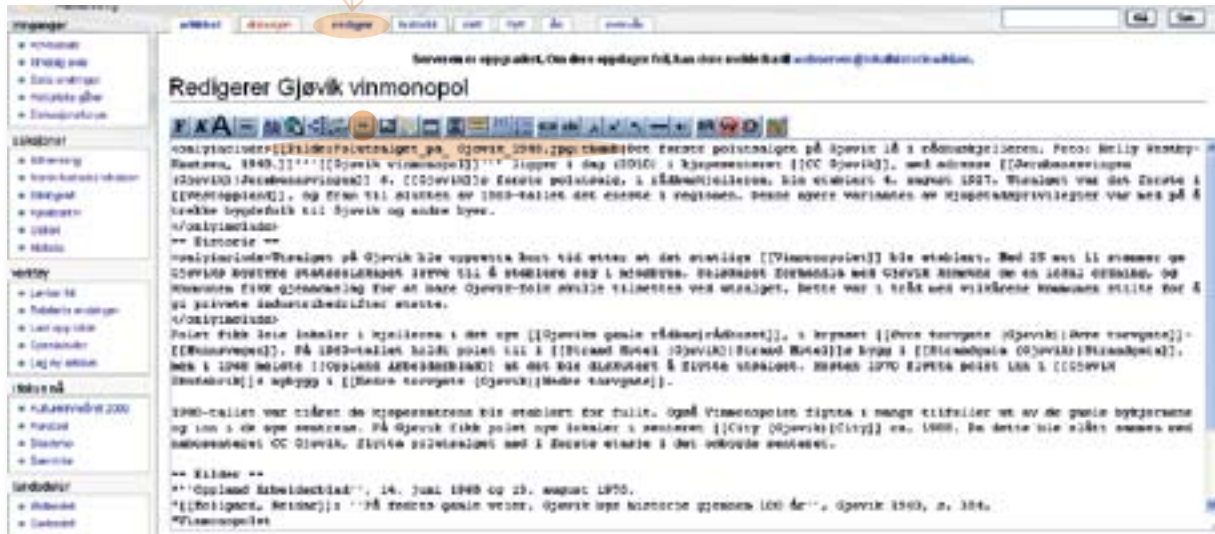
Redigerer Gjøvik vinmonopol

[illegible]

<onlyinclude>[[Bilde:Polutsalget_på_Gjøvik_1940.jpg|thumb|Det første polutsalget på Gjøvik lå i rådhuskjelleren. Foto: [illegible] 1940.]]'''[[Gjøvik vinmonopol]]''' ligger i dag (2010) i kjøpesenteret [[CC Gjøvik]], med adresse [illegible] [[Gjøvik]]s første polutsalg, i rådhuskjelleren, ble etablert 4. august 1927. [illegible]
</onlyinclude>
== Historie ==
<onlyinclude>Utsalget på Gjøvik ble opprettet kort tid etter at det statlige [[Vinmonopolet]] ble etablert. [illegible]
</onlyinclude>
Polet fikk leie lokaler i kjelleren i det nye [[Gjøviks gamle rådhus|rådhuset]], i krysset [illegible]

1980-tallet var tiden da kjøpesentrene ble etablert for fullt. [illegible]

== Kilder ==
*''Oppland Arbeiderblad'', 14. juni 1949 og 13. august 1970.
*[[Boligsen, Reidar]]: ''På fedres gamle veier. Gjøvik bys historie gjennom 100 år'', Gjøvik 1961, s. 104.
*Vinmonopolet